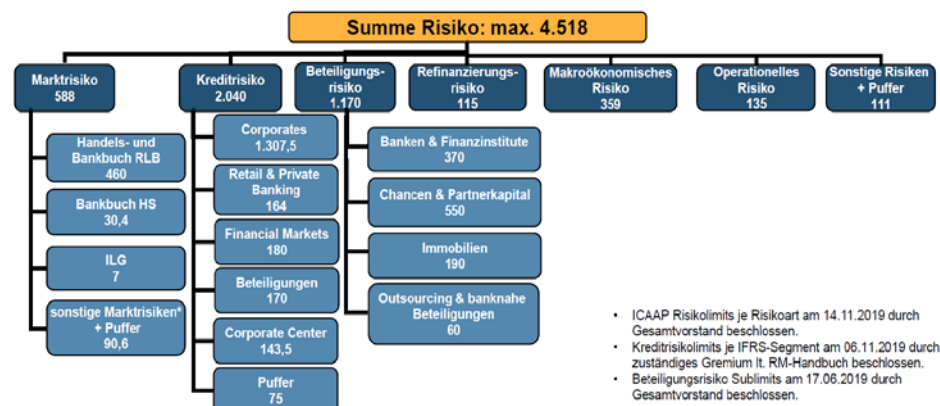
Summe Risiko: max. 4.518

Marktrisiko
588

Kreditrisiko
2.040

Beteiligungsrisiko
1.170

Refinanzierungsrisiko
115

Makroökonomisches Risiko
359

Operationelles Risiko
135

Sonstige Risiken + Puffer
111

Handels- und Bankbuch RLB
460

Bankbuch HS
30,4

ILG
7

sonstige Marktrisiken* + Puffer
90,6

Corporates
1.307,5

Retail & Private Banking
164

Financial Markets
180

Beteiligungen
170

Corporate Center
143,5

Puffer
75

Banken & Finanzinstitute
370

Chancen & Partnerkapital
550

Immobilien
190

Outsourcing & banknahe Beteiligungen
60

- ICAAP Risikolimits je Risikoart am 14.11.2019 durch Gesamtvorstand beschlossen.
- Kreditrisikolimits je IFRS-Segment am 06.11.2019 durch zuständiges Gremium lt. RM-Handbuch beschlossen.
- Beteiligungsrisiko Sublimits am 17.06.2019 durch Gesamtvorstand beschlossen.